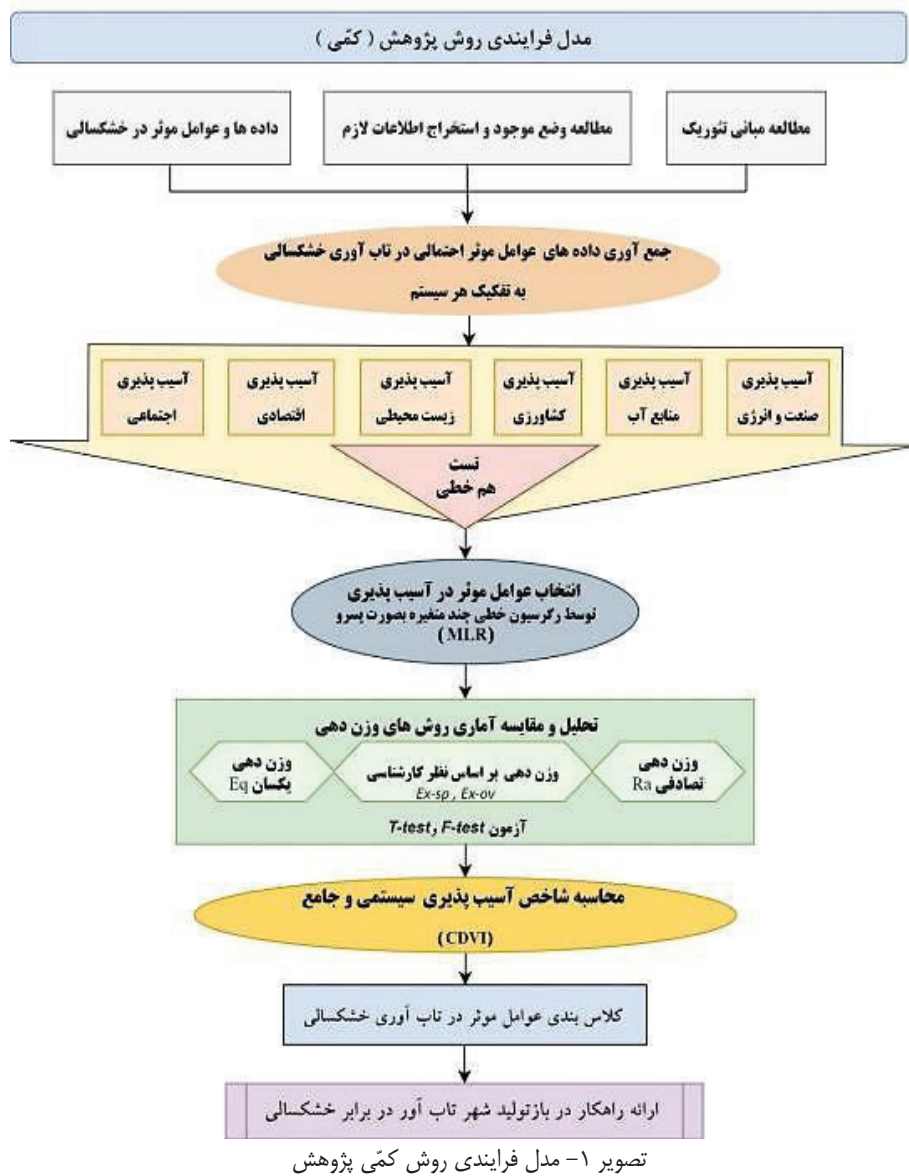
مدل فرایندی روش پژوهش ( کمّی )

مطالعه مبانی تئوریک

مطالعه وضع موجود و استخراج اطلاعات لازم

داده ها و عوامل موثر در خشکسالی

جمع آوری داده های عوامل موثر احتمالی در تاب آوری خشکسالی به تفکیک هر سیستم

آسیب پذیری صنعت و انرژی

آسیب پذیری منابع آب

آسیب پذیری کشاورزی

آسیب پذیری زیست محیطی

آسیب پذیری اقتصادی

آسیب پذیری اجتماعی

تست هم خطی

انتخاب عوامل موثر در آسیب پذیری توسط رگرسیون خطی چند متغیره بصورت پسرو (MLR)

تحلیل و مقایسه آماری روش های وزن دهی

وزن دهی تصادفی Ra

وزن دهی بر اساس نظر کارشناسی Ex-sp , Ex-ov

وزن دهی یکسان Eq

آزمون T-test و F-test

محاسبه شاخص آسیب پذیری سیستمی و جامع (CDVI)

کلاس بندی عوامل موثر در تاب آوری خشکسالی

ارائه راهکار در بازتولید شهر تاب آور در برابر خشکسالی

تصویر ۱- مدل فرایندی روش کمّی پژوهش